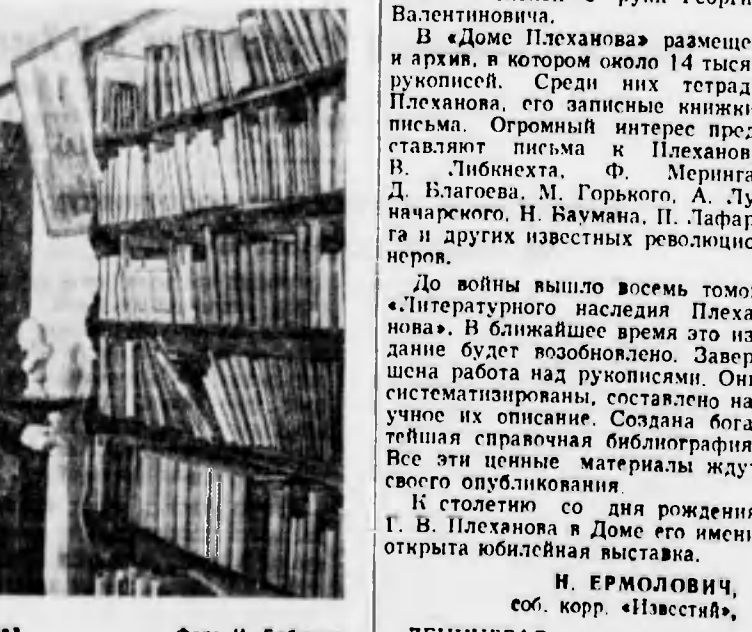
Валентиновича.

В «Доме Плеханова» размеще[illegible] и архив, в котором около 14 тыся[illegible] рукописей. Среди них тетрад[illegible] Плеханова, его записные книжки письма. Огромный интерес пред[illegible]ставляют письма к Плеханов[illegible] В. Либкнехта, Ф. Меринга Д. Благоева, М. Горького, А. Лу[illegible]начарского, Н. Баумана, П. Лафар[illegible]га и других известных революцио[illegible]неров.

До войны вышло восемь томо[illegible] «Литературного наследия Плеха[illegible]нова». В ближайшее время это из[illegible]дание будет возобновлено. Завер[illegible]шена работа над рукописями. Он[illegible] систематизированы, составлено на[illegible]учное их описание. Создана бога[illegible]тейшая справочная библиография. Все эти ценные материалы ждут своего опубликования.

К столетию со дня рождения Г. В. Плеханова в Доме его имени открыта юбилейная выставка.

Н. ЕРМОЛОВИЧ,
соб. корр. «Известий»,